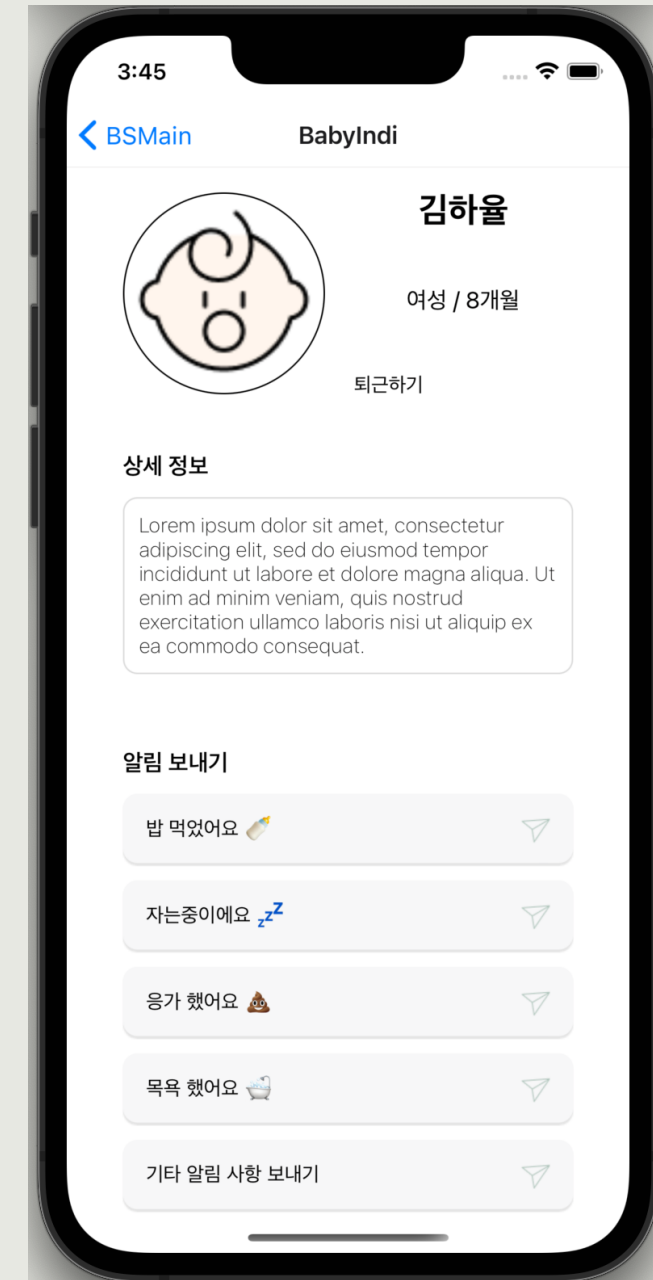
3:45

BSMain

BabyIndi

김하율

여성 / 8개월

퇴근하기

상세 정보

Lorem ipsum dolor sit amet, consectetur adipiscing elit, sed do eiusmod tempor incididunt ut labore et dolore magna aliqua. Ut enim ad minim veniam, quis nostrud exercitation ullamco laboris nisi ut aliquip ex ea commodo consequat.

알림 보내기

밥 먹었어요 🍼

자는중이에요 💤

응가 했어요 💩

목욕 했어요 🛁

기타 알림 사항 보내기